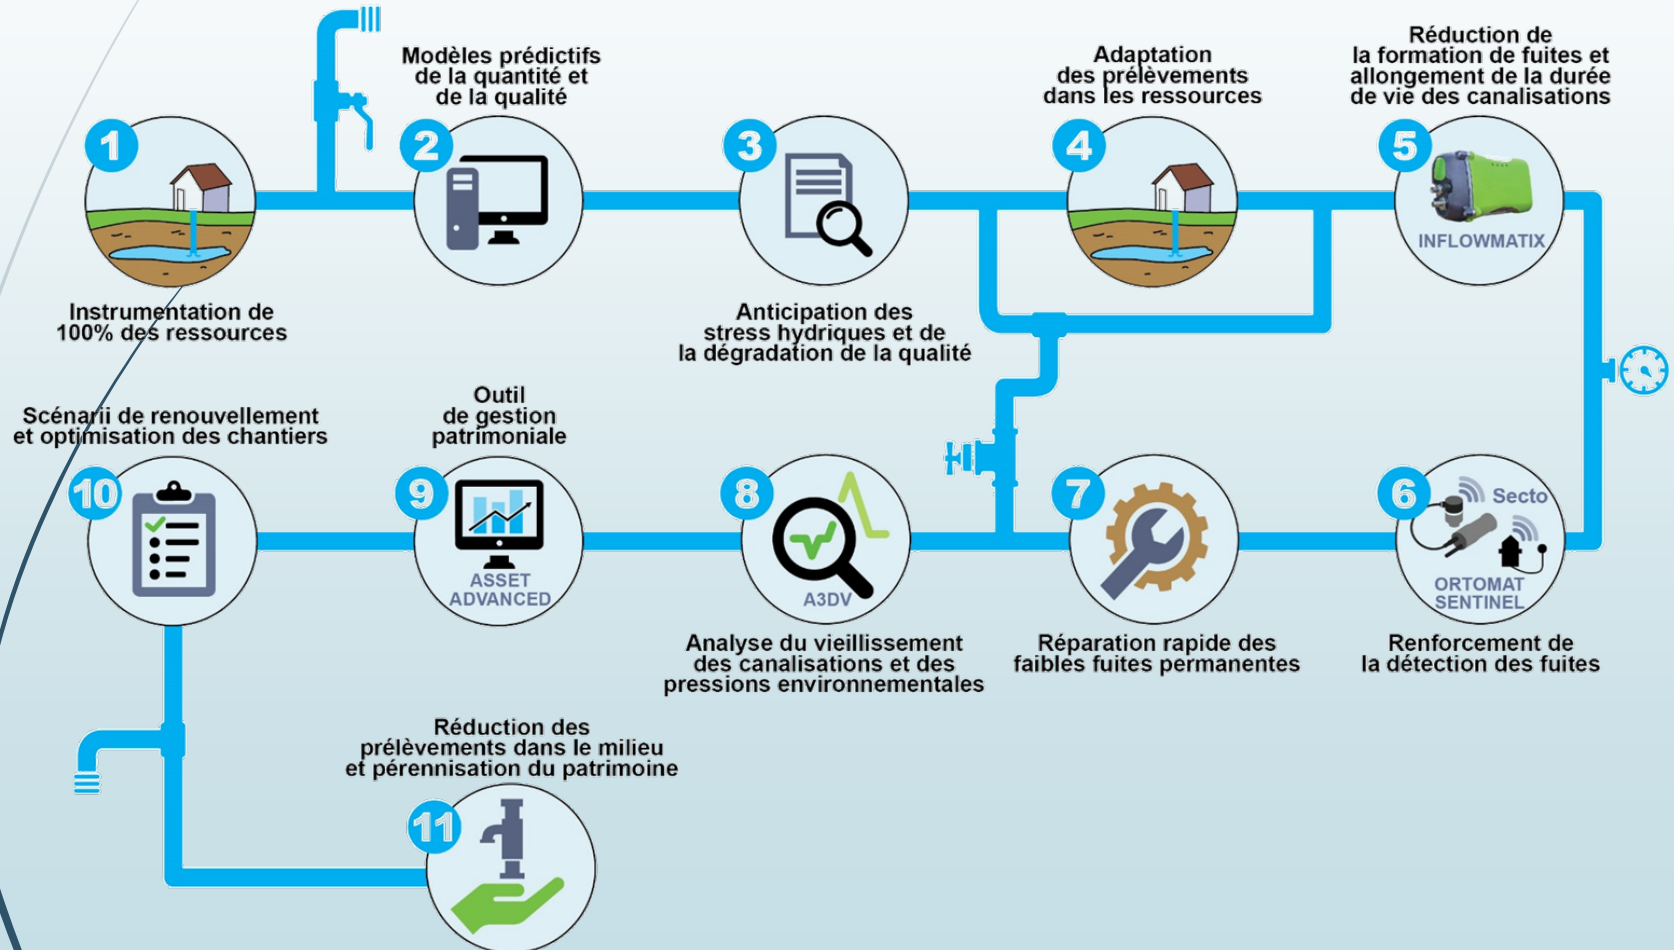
1
Instrumentation de 100% des ressources

2
Modèles prédictifs de la quantité et de la qualité

3
Anticipation des stress hydriques et de la dégradation de la qualité

4
Adaptation des prélèvements dans les ressources

5
Réduction de la formation de fuites et allongement de la durée de vie des canalisations
INFLOWMATIX

6
Secto
ORTOMAT SENTINEL
Renforcement de la détection des fuites

7
Réparation rapide des faibles fuites permanentes

8
A3DV
Analyse du vieillissement des canalisations et des pressions environnementales

9
Outil de gestion patrimoniale
ASSET ADVANCED

10
Scénarii de renouvellement et optimisation des chantiers

11
Réduction des prélèvements dans le milieu et pérennisation du patrimoine